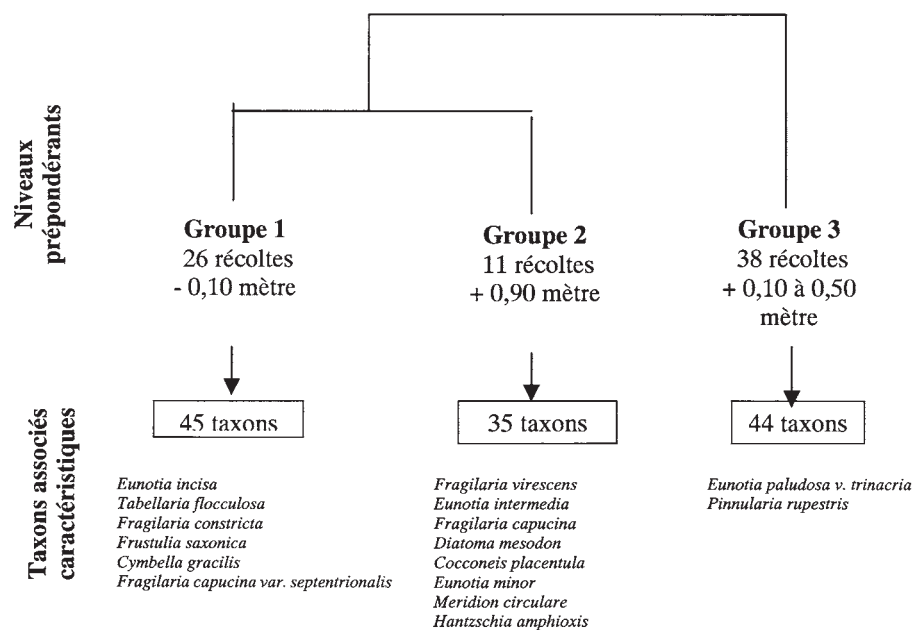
Niveaux prépondérants

Groupe 1
26 récoltes
- 0,10 mètre

Groupe 2
11 récoltes
+ 0,90 mètre

Groupe 3
38 récoltes
+ 0,10 à 0,50 mètre

Taxons associés caractéristiques

45 taxons

35 taxons

44 taxons

Eunotia incisa
Tabellaria flocculosa
Fragilaria constricta
Frustulia saxonica
Cymbella gracilis
Fragilaria capucina var. septentrionalis

Fragilaria virescens
Eunotia intermedia
Fragilaria capucina
Diatoma mesodon
Cocconeis placentula
Eunotia minor
Meridion circulare
Hantzschia amphioxis

Eunotia paludosa v. trinacria
Pinnularia rupestris